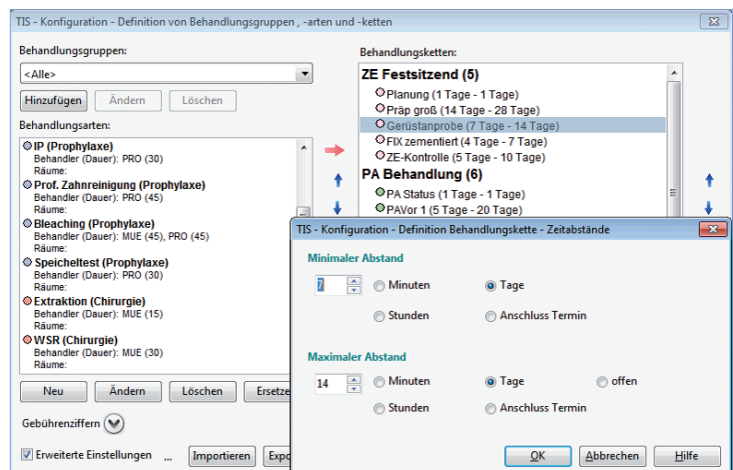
TIS - Konfiguration - Definition von Behandlungsgruppen, -arten und -ketten

Behandlungsgruppen:

<Alle>

Hinzufügen Ändern Löschen

Behandlungsarten:

IP (Prophylaxe)
Behandler (Dauer): PRO (30)
Räume:

Prof. Zahnreinigung (Prophylaxe)
Behandler (Dauer): PRO (45)
Räume:

Bleaching (Prophylaxe)
Behandler (Dauer): MUE (45), PRO (45)
Räume:

Speicheltest (Prophylaxe)
Behandler (Dauer): PRO (30)
Räume:

Extraktion (Chirurgie)
Behandler (Dauer): MUE (15)
Räume:

WSR (Chirurgie)
Behandler (Dauer): MUE (30)
Räume:

Neu Ändern Löschen Ersetze

Gebührenziffern

Erweiterte Einstellungen ... Importieren Expo

Behandlungsketten:

ZE Festsitzend (5)
Planung (1 Tage - 1 Tage)
Präp groß (14 Tage - 28 Tage)
Gerüstanprobe (7 Tage - 14 Tage)
FIX zementiert (4 Tage - 7 Tage)
ZE-Kontrolle (5 Tage - 10 Tage)

PA Behandlung (6)
PA Status (1 Tage - 1 Tage)
PAVor 1 (5 Tage - 20 Tage)

TIS - Konfiguration - Definition Behandlungskette - Zeitabstände

Minimaler Abstand

7 Minuten Tage

Stunden Anschluss Termin

Maximaler Abstand

14 Minuten Tage offen

Stunden Anschluss Termin

OK Abbrechen Hilfe